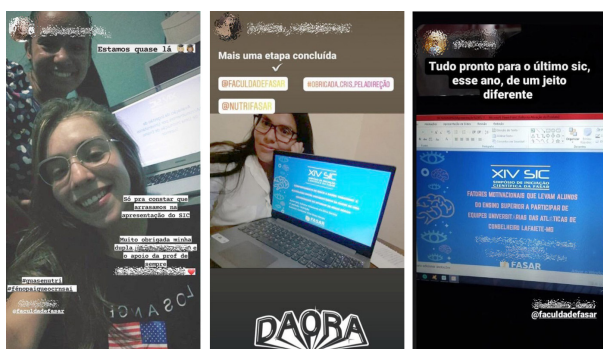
Estamos quase lá

Só pra constar que arrasamos na apresentação do SIC

Muito obrigada minha dupla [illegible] e o apoio da prof de sempre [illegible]

#quasenutri
#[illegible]

@faculdadefasar

LOS ANGE

Mais uma etapa concluída

@FACULDADEFASAR

#OBRIGADA,CNIS,PELADIREÇÃO

@NUTRIFASAR

XIV SIC

FASAR

DAORA

Tudo pronto para o último sic, esse ano, de um jeito diferente

XIV SIC
SIMPÓSIO DE INICIAÇÃO CIENTÍFICA DA FASAR

FATORES MOTIVACIONAIS QUE LEVAM ALUNOS DO ENSINO SUPERIOR A PARTICIPAR DE EQUIPES UNIVERSITÁRIAS DAS ATLÉTICAS DE CONSELHEIRO LAFAIETE-MG

FASAR

@faculdadefasar